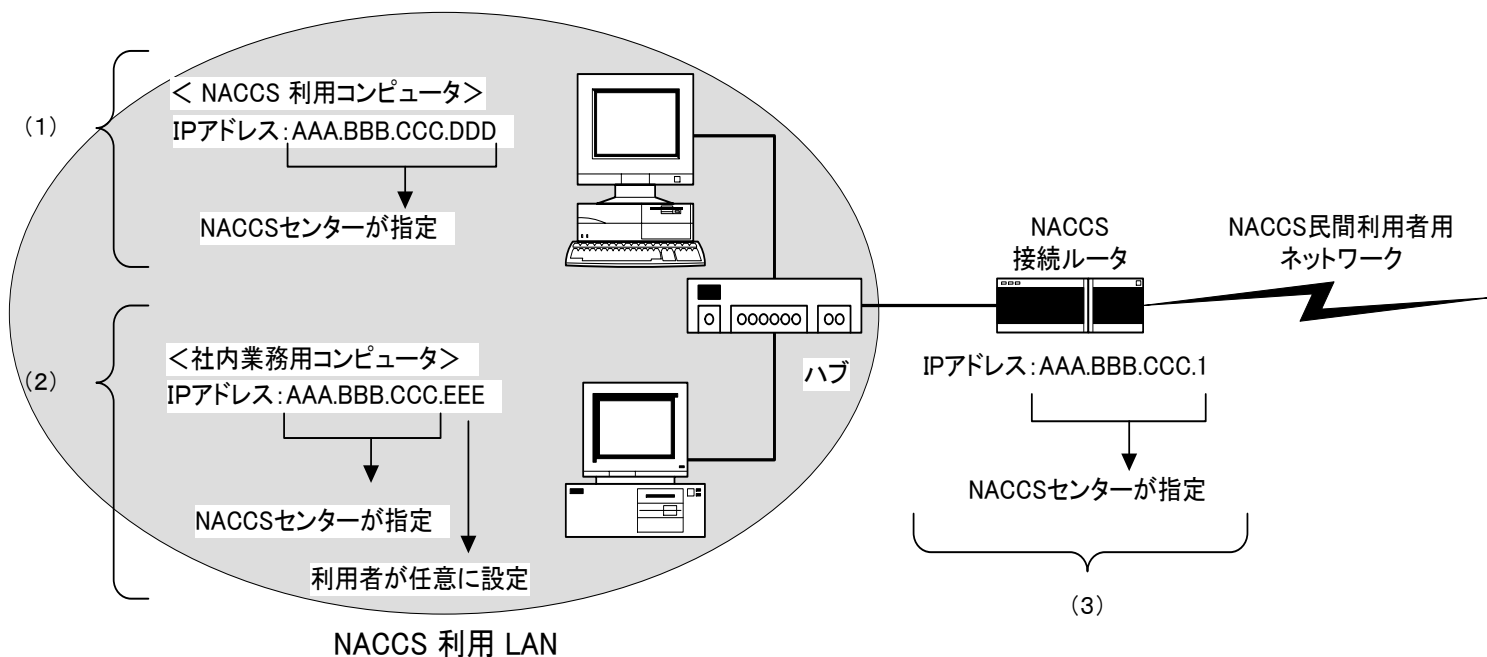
（1）

＜ NACCS 利用コンピュータ＞
IPアドレス：AAA.BBB.CCC.DDD

NACCSセンターが指定

（2）

＜社内業務用コンピュータ＞
IPアドレス：AAA.BBB.CCC.EEE

NACCSセンターが指定

利用者が任意に設定

ハブ

NACCS
接続ルータ

NACCS民間利用者用
ネットワーク

IPアドレス：AAA.BBB.CCC.1

NACCSセンターが指定

（3）

NACCS 利用 LAN